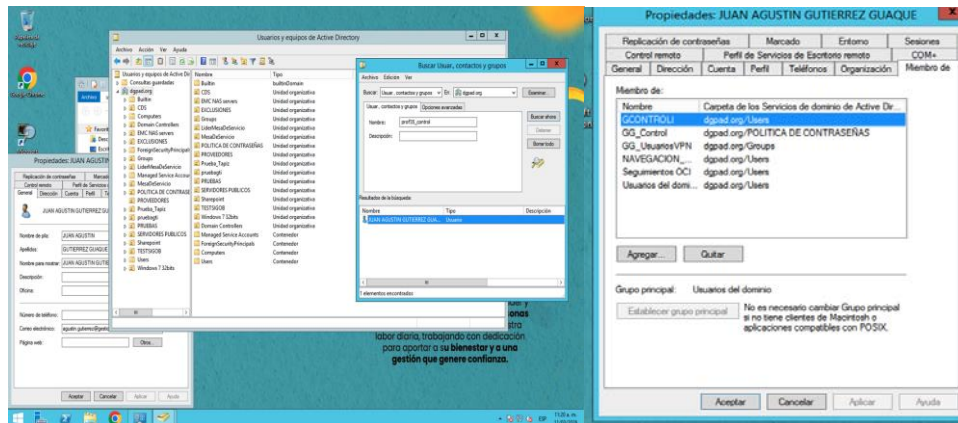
Papelera de reciclaje

Google Chrome

Usuarios y equipos de Active Directory

Archivo Acción Ver Ayuda

Usuarios y equipos de Active Directory
Consultas guardadas
dgpad.org
Builtin
CDS
Computers
Domain Controllers
EMC NAS servers
EXCLUSIONES
ForeignSecurityPrincipals
Groups
LiderMesaDeServicio
Managed Service Accounts
MesaDeServicio
POLITICA DE CONTRASEÑAS
PROVEEDORES
Prueba_Tapiz
pruebagb
PRUEBAS
SERVIDORES PUBLICOS
Sharepoint
TESTIGGOB
Users
Windows 7 32bits

| Nombre | Tipo |
|---|---|
| Builtin | builtinDomain |
| CDS | Unidad organizativa |
| EMC NAS servers | Unidad organizativa |
| EXCLUSIONES | Unidad organizativa |
| Groups | Unidad organizativa |
| LiderMesaDeServicio | Unidad organizativa |
| MesaDeServicio | Unidad organizativa |
| POLITICA DE CONTRASEÑAS | Unidad organizativa |
| PROVEEDORES | Unidad organizativa |
| Prueba_Tapiz | Unidad organizativa |
| pruebagb | Unidad organizativa |
| PRUEBAS | Unidad organizativa |
| SERVIDORES PUBLICOS | Unidad organizativa |
| Sharepoint | Unidad organizativa |
| TESTIGGOB | Unidad organizativa |
| Windows 7 32bits | Unidad organizativa |
| Domain Controllers | Unidad organizativa |
| Managed Service Accounts | Contenedor |
| ForeignSecurityPrincipals | Contenedor |
| Computers | Contenedor |
| Users | Contenedor |

Buscar Usuar, contactos y grupos

Archivo Edición Ver

Buscar: Usuar, contactos y grupos En: dgpad.org Examinar...

Usuar, contactos y grupos Opciones avanzadas

Nombre: prot55_control
Descripción:

Buscar ahora
Detener
Borrar todo

Resultados de la búsqueda:

| Nombre | Tipo | Descripción |
|---|---|---|
| JUAN AGUSTIN GUTIERREZ GUA... | Usuario | |

1 elementos encontrados

Propiedades: JUAN AGUSTIN

Replicación de contraseñas Marcado
Control remoto Perfil de Servicios
General Dirección Cuenta Perfil Te

JUAN AGUSTIN GUTIERREZ GU

Nombre de pila: JUAN AGUSTIN
Apellidos: GUTIERREZ GUAQUE
Nombre para mostrar: JUAN AGUSTIN GUTIE
Descripción:
Oficina:
Número de teléfono:
Correo electrónico: agustin.gutierrez@dgpad
Página web:
Otros...

Aceptar Cancelar Aplicar Ayuda

labor diaria, trabajando con dedicación para aportar a su bienestar y a una gestión que genere confianza.

ESP 11:05 a. m.

Propiedades: JUAN AGUSTIN GUTIERREZ GUAQUE

Replicación de contraseñas | Marcado | Entorno | Sesiones
Control remoto | Perfil de Servicios de Escritorio remoto | COM+
General | Dirección | Cuenta | Perfil | Teléfonos | Organización | Miembro de

Miembro de:

| Nombre | Carpeta de los Servicios de dominio de Active Dir... |
|---|---|
| GCONTROLI | dgpad.org/Users |
| GG_Control | dgpad.org/POLITICA DE CONTRASEÑAS |
| GG_UsuariosVPN | dgpad.org/Groups |
| NAVEGACION_... | dgpad.org/Users |
| Seguimientos OCI | dgpad.org/Users |
| Usuarios del domi... | dgpad.org/Users |

Agregar... Quitar

Grupo principal: Usuarios del dominio

Establecer grupo principal

No es necesario cambiar Grupo principal si no tiene clientes de Macintosh o aplicaciones compatibles con POSIX.

Aceptar Cancelar Aplicar Ayuda